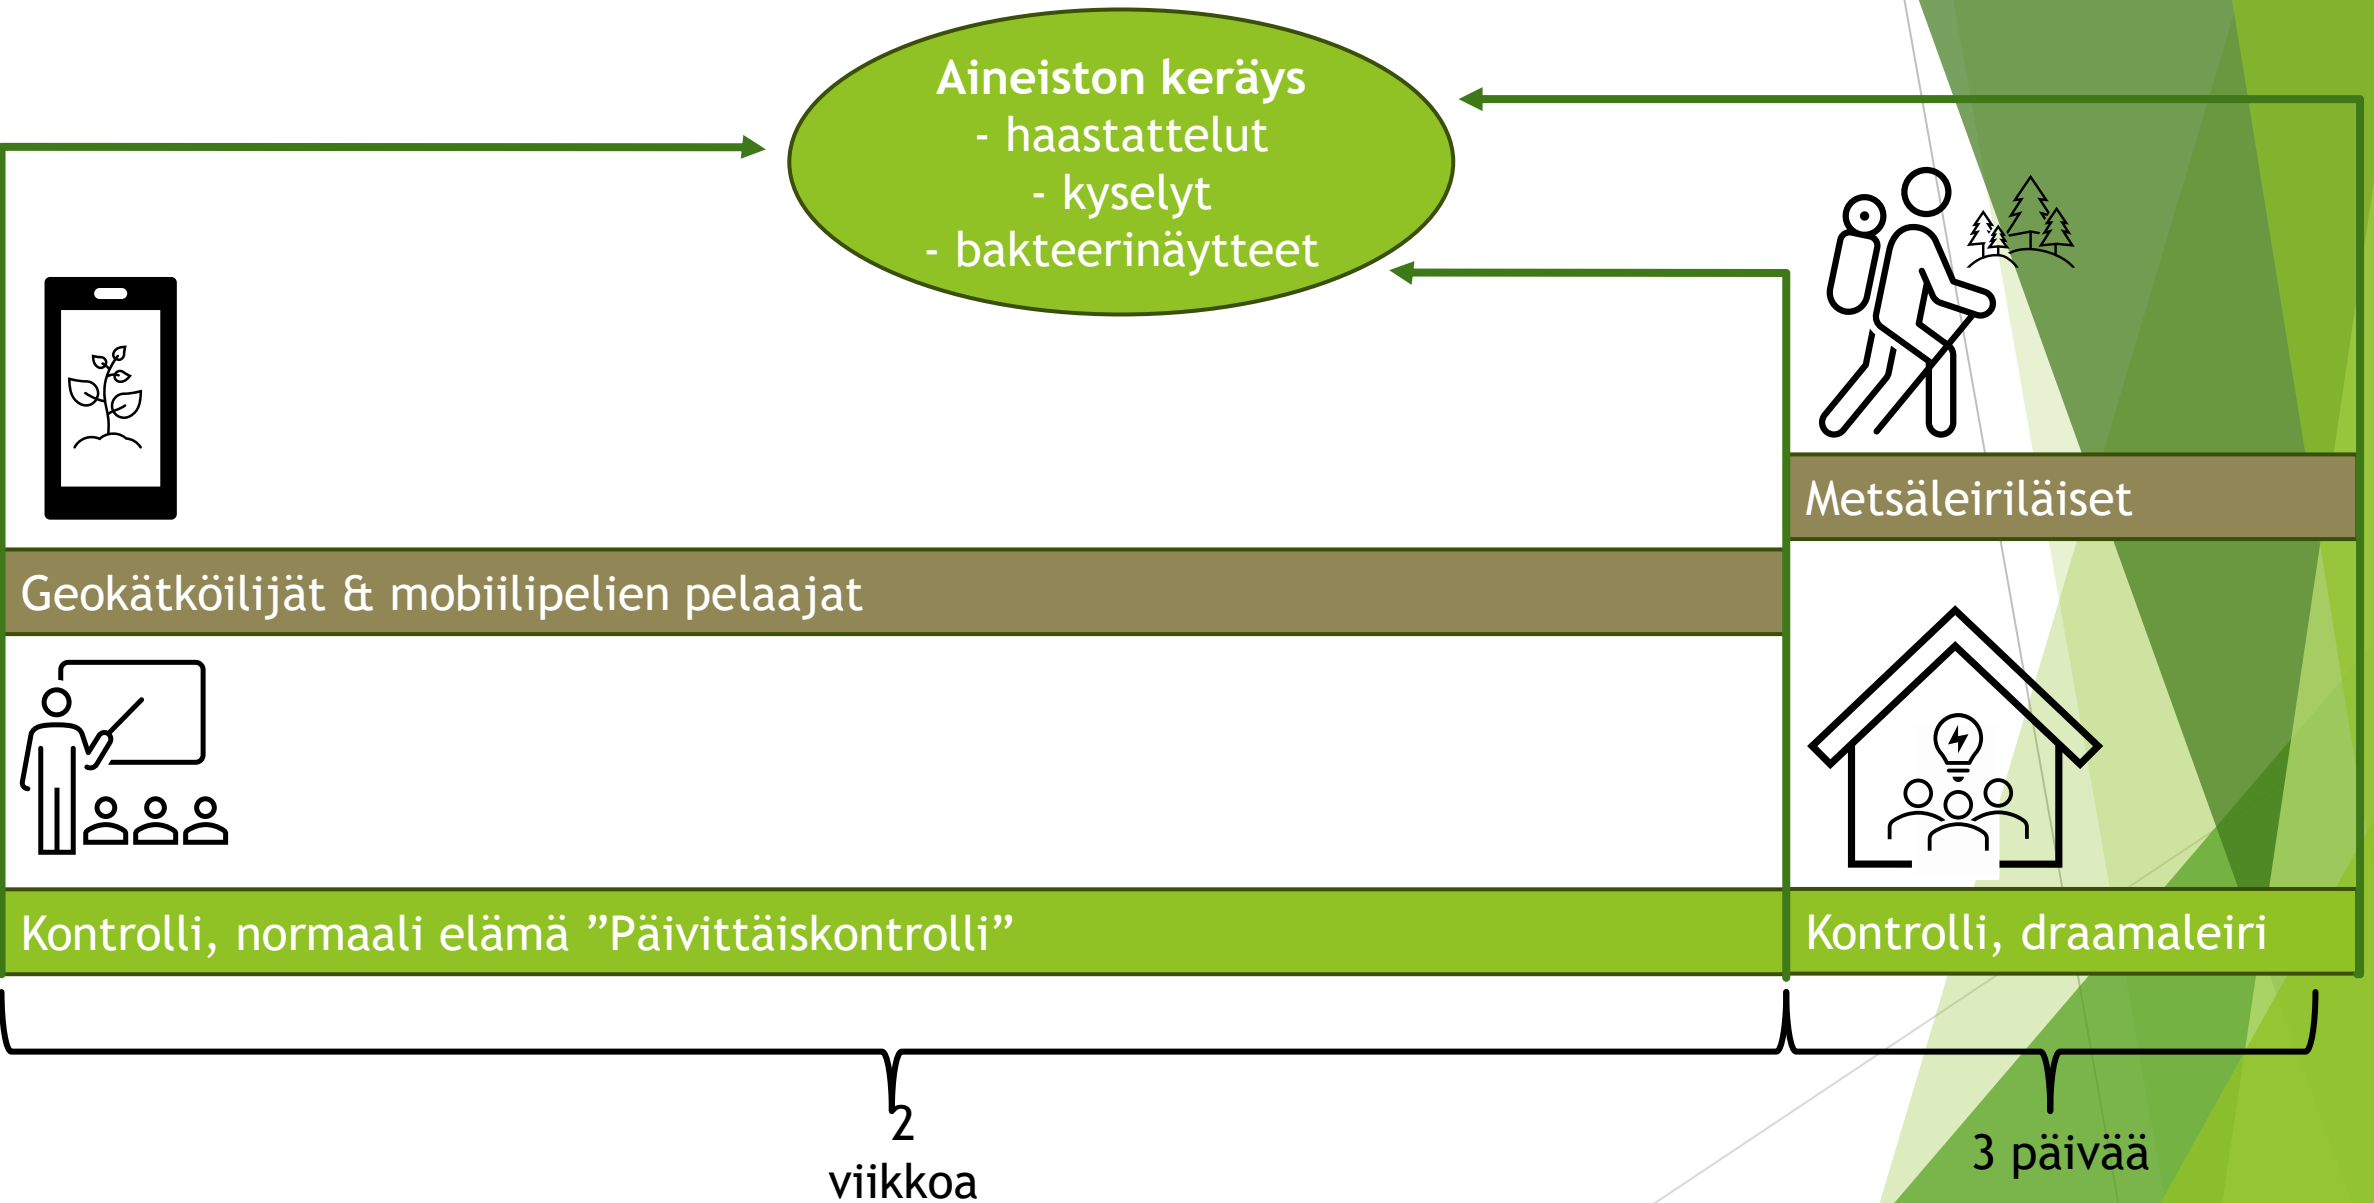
Aineiston keräys
- haastattelut
- kyselyt
- bakteerinäytteet

Metsäleiriläiset

Geokätköilijät & mobiilipelien pelaajat

Kontrolli, normaali elämä ”Päivittäiskontrolli”

Kontrolli, draamaleiri

2
viikkoa

3 päivää